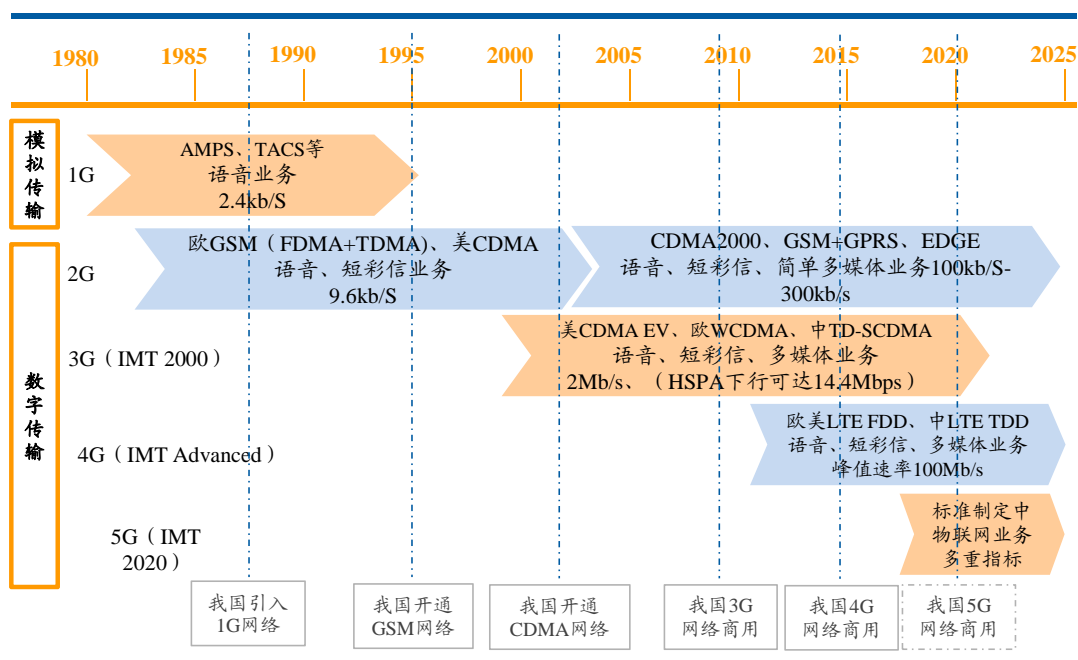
1980 1985 1990 1995 2000 2005 2010 2015 2020 2025

模拟传输

1G

AMPS、TACS等 语音业务 2.4kb/S

数字传输

2G

欧GSM（FDMA+TDMA)、美CDMA 语音、短彩信业务 9.6kb/S

CDMA2000、GSM+GPRS、EDGE 语音、短彩信、简单多媒体业务100kb/S-300kb/s

3G（IMT 2000）

美CDMA EV、欧WCDMA、中TD-SCDMA 语音、短彩信、多媒体业务 2Mb/s、（HSPA下行可达14.4Mbps）

4G（IMT Advanced）

欧美LTE FDD、中LTE TDD 语音、短彩信、多媒体业务 峰值速率100Mb/s

5G（IMT 2020）

标准制定中 物联网业务 多重指标

我国引入 1G网络

我国开通 GSM网络

我国开通 CDMA网络

我国3G 网络商用

我国4G 网络商用

我国5G 网络商用